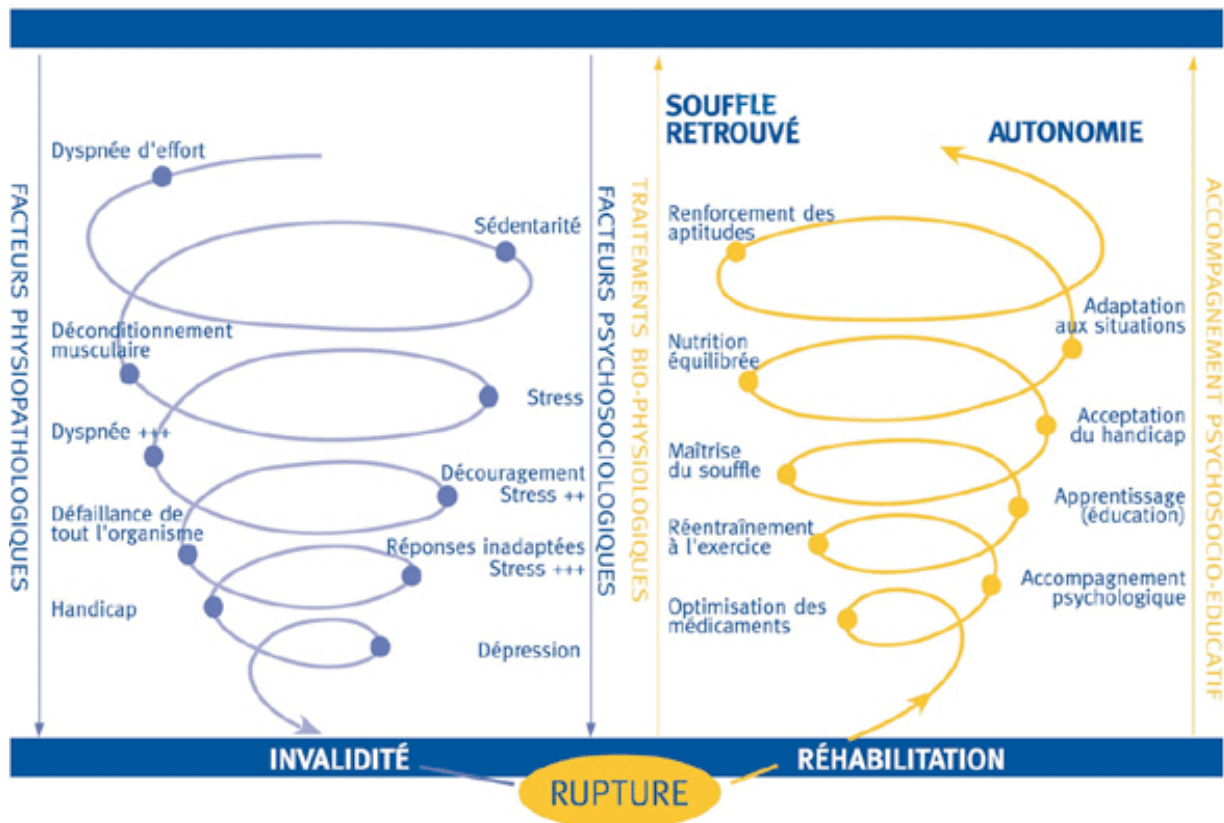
FACTEURS PHYSIOPATHOLOGIQUES

Dyspnée d'effort

Sédentarité

Déconditionnement musculaire

Stress

Dyspnée +++

Découragement Stress ++

Défaillance de tout l'organisme

Réponses inadaptées Stress +++

Handicap

Dépression

FACTEURS PSYCHOSOCIOLOGIQUES

TRAITEMENTS BIO-PHYSIOLOGIQUES

SOUFFLE RETROUVÉ

AUTONOMIE

Renforcement des aptitudes

Adaptation aux situations

Nutrition équilibrée

Acceptation du handicap

Maîtrise du souffle

Apprentissage (éducation)

Réentraînement à l'exercice

Accompagnement psychologique

Optimisation des médicaments

ACCOMPAGNEMENT PSYCHOSOCIO-ÉDUCATIF

INVALIDITÉ

RÉHABILITATION

RUPTURE